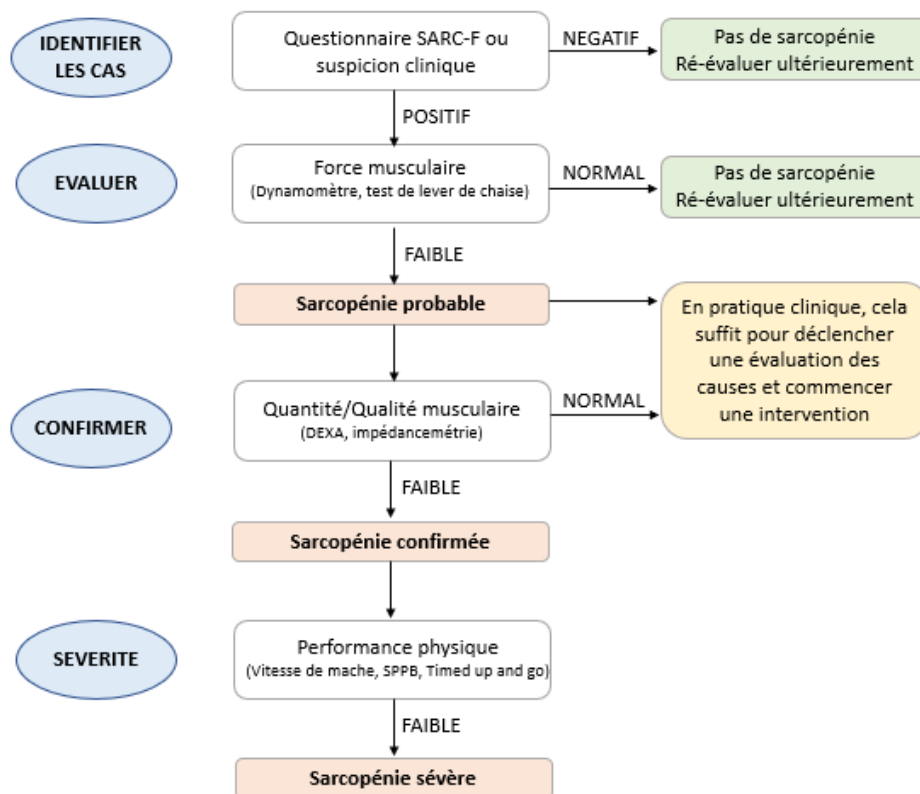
IDENTIFIER LES CAS

Questionnaire SARC-F ou suspicion clinique

NEGATIF

Pas de sarcopénie
Ré-évaluer ultérieurement

POSITIF

EVALUER

Force musculaire
(Dynamomètre, test de lever de chaise)

NORMAL

Pas de sarcopénie
Ré-évaluer ultérieurement

FAIBLE

Sarcopénie probable

En pratique clinique, cela suffit pour déclencher une évaluation des causes et commencer une intervention

CONFIRMER

Quantité/Qualité musculaire
(DEXA, impédancemétrie)

NORMAL

FAIBLE

Sarcopénie confirmée

SEVERITE

Performance physique
(Vitesse de mache, SPPB, Timed up and go)

FAIBLE

Sarcopénie sévère